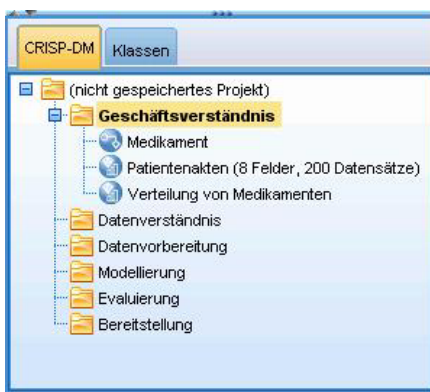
CRISP-DM Klassen

(nicht gespeichertes Projekt)
Geschäftsverständnis
Medikament
Patientenakten (8 Felder, 200 Datensätze)
Verteilung von Medikamenten
Datenverständnis
Datenvorbereitung
Modellierung
Evaluierung
Bereitstellung